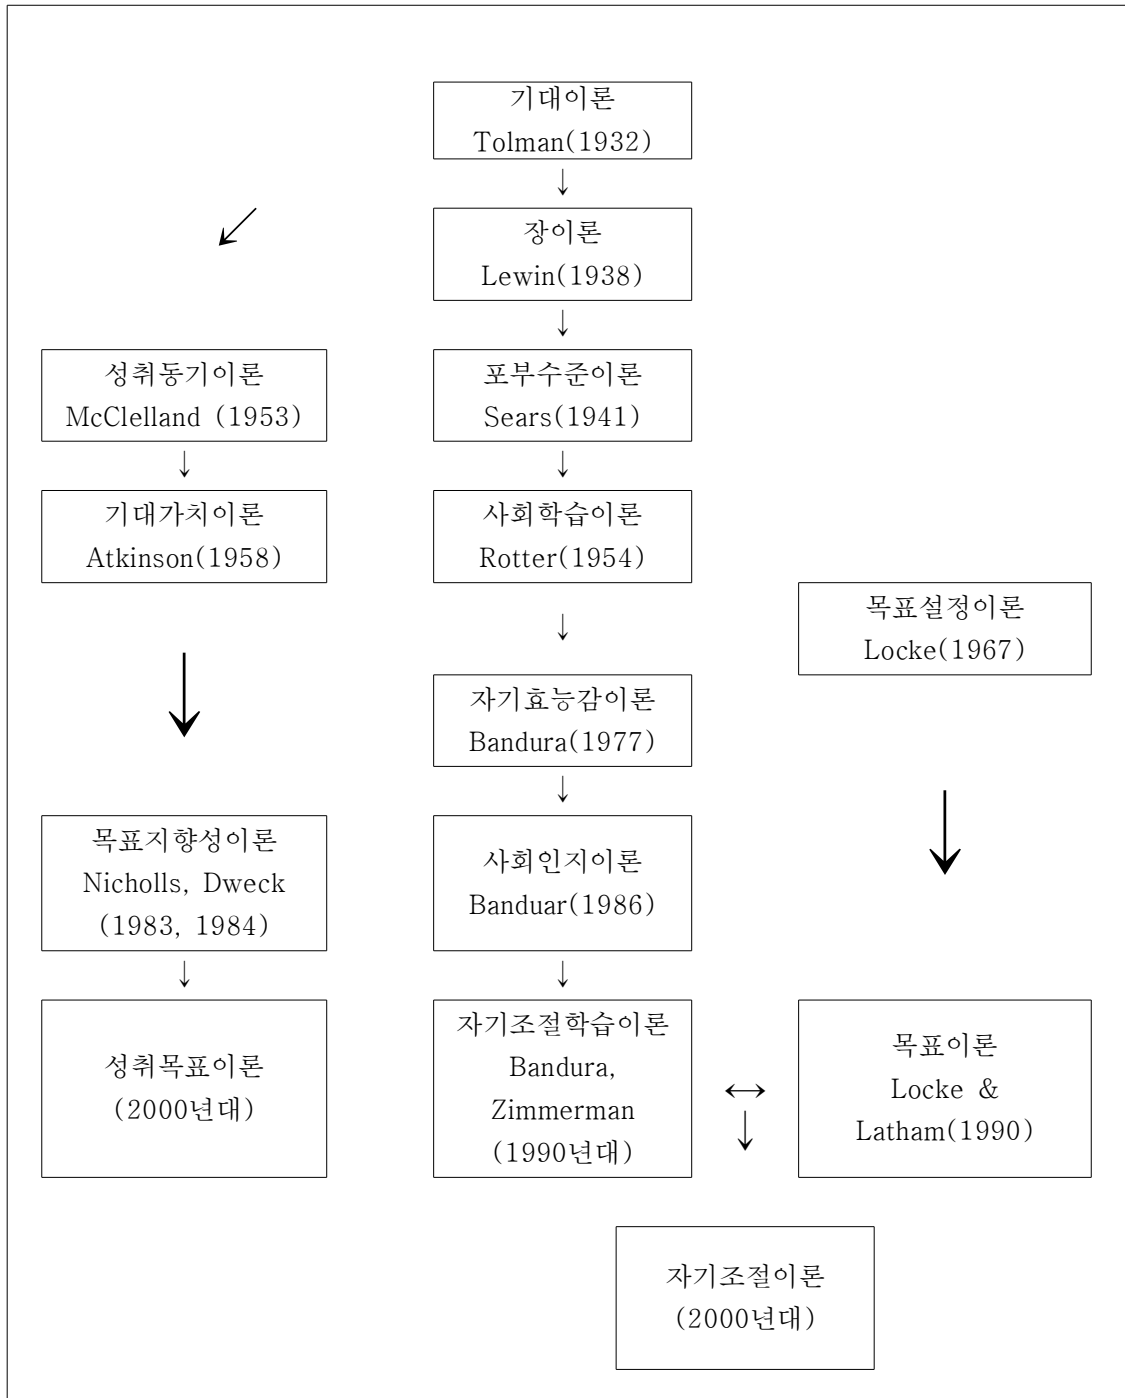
기대이론
Tolman(1932)

장이론
Lewin(1938)

성취동기이론
McClelland (1953)

포부수준이론
Sears(1941)

기대가치이론
Atkinson(1958)

사회학습이론
Rotter(1954)

목표설정이론
Locke(1967)

자기효능감이론
Bandura(1977)

목표지향성이론
Nicholls, Dweck
(1983, 1984)

사회인지이론
Banduar(1986)

성취목표이론
(2000년대)

자기조절학습이론
Bandura,
Zimmerman
(1990년대)

목표이론
Locke &
Latham(1990)

자기조절이론
(2000년대)